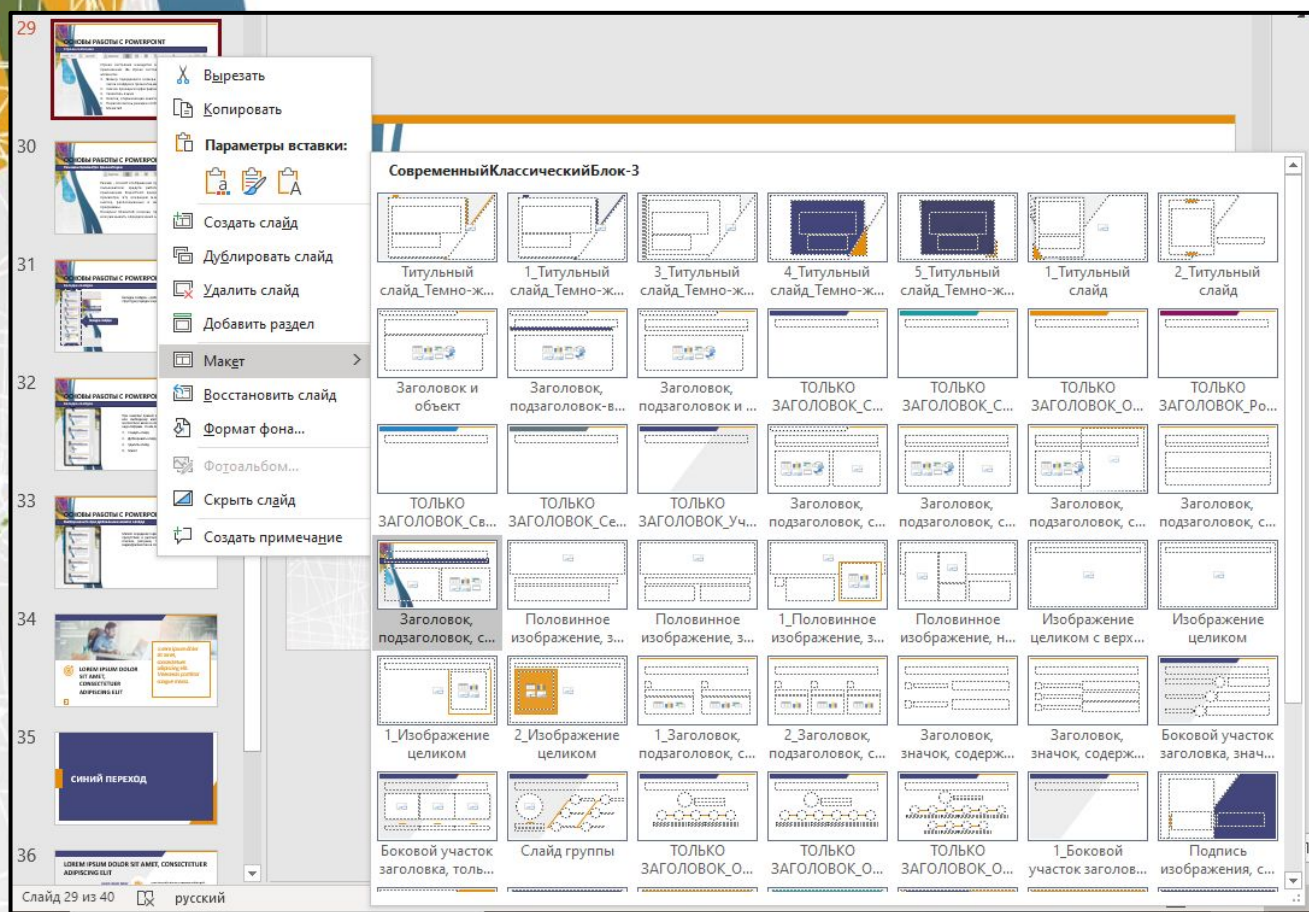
29

ОСНОВЫ РАБОТЫ С POWERPOINT

30

ОСНОВЫ РАБОТЫ С POWERPOINT

31

ОСНОВЫ РАБОТЫ С POWERPOINT

32

ОСНОВЫ РАБОТЫ С POWERPOINT

33

ОСНОВЫ РАБОТЫ С POWERPOINT

34

LOREM IPSUM DOLOR SIT AMET, CONSECTETUER ADIPISCING ELIT

35

СИНИЙ ПЕРЕХОД

36

LOREM IPSUM DOLOR SIT AMET, CONSECTETUER ADIPISCING ELIT

Вырезать
Копировать
Параметры вставки:
Создать слайд
Дублировать слайд
Удалить слайд
Добавить раздел
Макет
Восстановить слайд
Формат фона...
Фотоальбом...
Скрыть слайд
Создать примечание

СовременныйКлассическийБлок-3

Титульный слайд_Темно-ж...
1_Титульный слайд_Темно-ж...
3_Титульный слайд_Темно-ж...
4_Титульный слайд_Темно-ж...
5_Титульный слайд_Темно-ж...
1_Титульный слайд
2_Титульный слайд
Заголовок и объект
Заголовок, подзаголовок-в...
Заголовок, подзаголовок и ...
ТОЛЬКО ЗАГОЛОВОК_С...
ТОЛЬКО ЗАГОЛОВОК_С...
ТОЛЬКО ЗАГОЛОВОК_О...
ТОЛЬКО ЗАГОЛОВОК_Ро...
ТОЛЬКО ЗАГОЛОВОК_Св...
ТОЛЬКО ЗАГОЛОВОК_Се...
ТОЛЬКО ЗАГОЛОВОК_Уч...
Заголовок, подзаголовок, с...
Заголовок, подзаголовок, с...
Заголовок, подзаголовок, с...
Заголовок, подзаголовок, с...
Заголовок, подзаголовок, с...
Половинное изображение, з...
Половинное изображение, з...
1_Половинное изображение, з...
Половинное изображение, н...
Изображение целиком с верх...
Изображение целиком
1_Изображение целиком
2_Изображение целиком
1_Заголовок, подзаголовок, с...
2_Заголовок, подзаголовок, с...
Заголовок, значок, содерж...
Заголовок, значок, содерж...
Боковой участок заголовка, знач...
Боковой участок заголовка, толь...
Слайд группы
ТОЛЬКО ЗАГОЛОВОК_О...
ТОЛЬКО ЗАГОЛОВОК_О...
ТОЛЬКО ЗАГОЛОВОК_О...
1_Боковой участок заголов...
Подпись изображения, с...

Слайд 29 из 40
русский